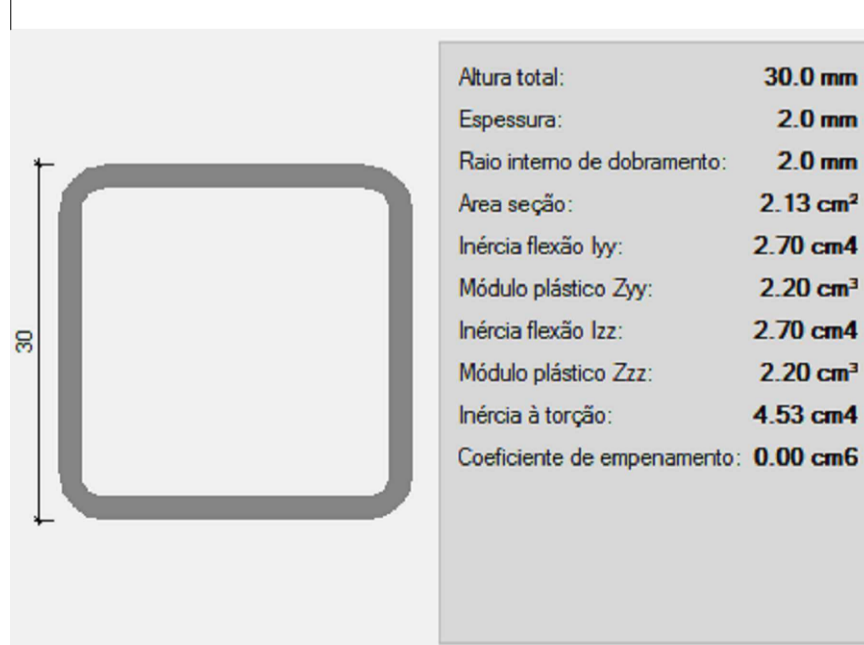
30

| | |
|---|---|
| Altura total: | 30.0 mm |
| Espessura: | 2.0 mm |
| Raio interno de dobramento: | 2.0 mm |
| Area seção: | 2.13 cm² |
| Inércia flexão Iyy: | 2.70 cm4 |
| Módulo plástico Zyy: | 2.20 cm³ |
| Inércia flexão Izz: | 2.70 cm4 |
| Módulo plástico Zzz: | 2.20 cm³ |
| Inércia à torção: | 4.53 cm4 |
| Coeficiente de empenamento: | 0.00 cm6 |